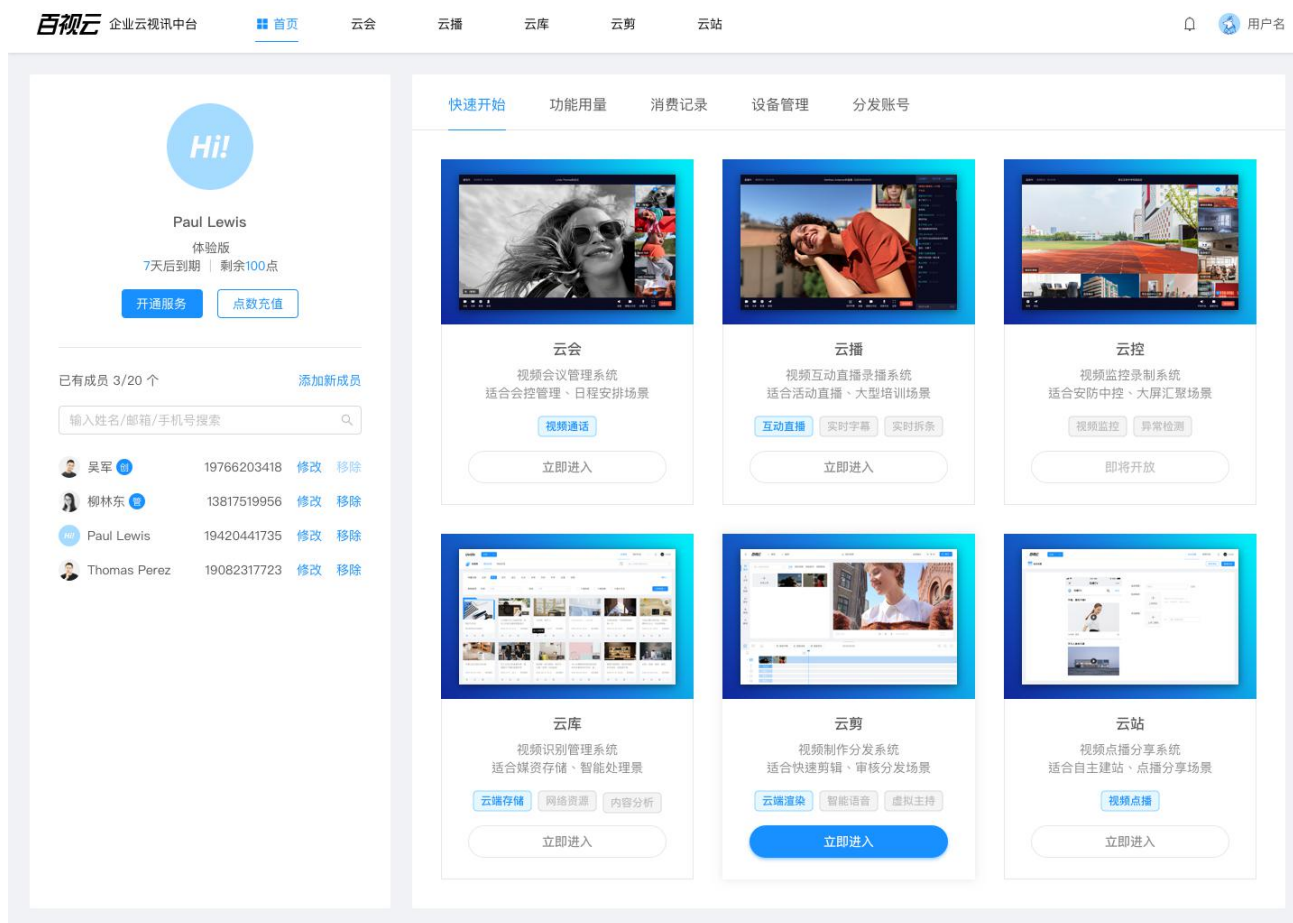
百视云 企业云视讯中台

首页 云会 云播 云库 云剪 云站

用户名

Hi!

Paul Lewis

体验版

7天后到期 | 剩余100点

开通服务 点数充值

已有成员 3/20 个 添加新成员

输入姓名/邮箱/手机号搜索

吴军 创 19766203418 修改 移除

柳林东 管 13817519956 修改 移除

Paul Lewis 19420441735 修改 移除

Thomas Perez 19082317723 修改 移除

快速开始 功能用量 消费记录 设备管理 分发账号

云会

视频会议管理系统

适合会控管理、日程安排场景

视频通话

立即进入

云播

视频互动直播录播系统

适合活动直播、大型培训场景

互动直播 实时字幕 实时拆条

立即进入

云控

视频监控录制系统

适合安防中控、大屏汇聚场景

视频监控 异常检测

即将开放

云库

视频识别管理系统

适合媒资存储、智能处理景

云端存储 网络资源 内容分析

立即进入

云剪

视频制作分发系统

适合快速剪辑、审核分发场景

云端渲染 智能语音 虚拟主持

立即进入

云站

视频点播分享系统

适合自主建站、点播分享场景

视频点播

立即进入